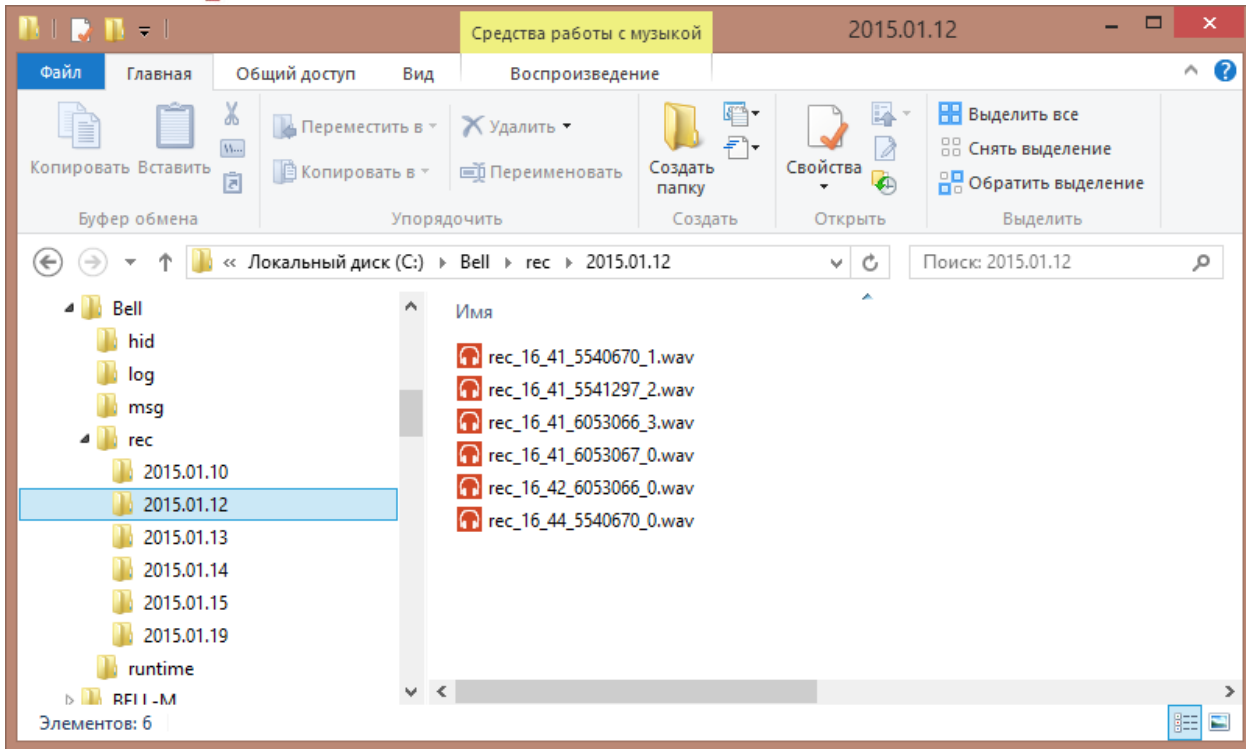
Средства работы с музыкой
2015.01.12

Файл
Главная
Общий доступ
Вид
Воспроизведение

Копировать
Вставить
Буфер обмена

Переместить в
Копировать в
Удалить
Переименовать
Упорядочить

Создать папку
Создать

Свойства
Открыть

Выделить все
Снять выделение
Обратить выделение
Выделить

« Локальный диск (C:) ▸ Bell ▸ rec ▸ 2015.01.12
Поиск: 2015.01.12

Bell
hid
log
msg
rec
2015.01.10
2015.01.12
2015.01.13
2015.01.14
2015.01.15
2015.01.19
runtime
BELL-M

Имя
rec_16_41_5540670_1.wav
rec_16_41_5541297_2.wav
rec_16_41_6053066_3.wav
rec_16_41_6053067_0.wav
rec_16_42_6053066_0.wav
rec_16_44_5540670_0.wav

Элементов: 6